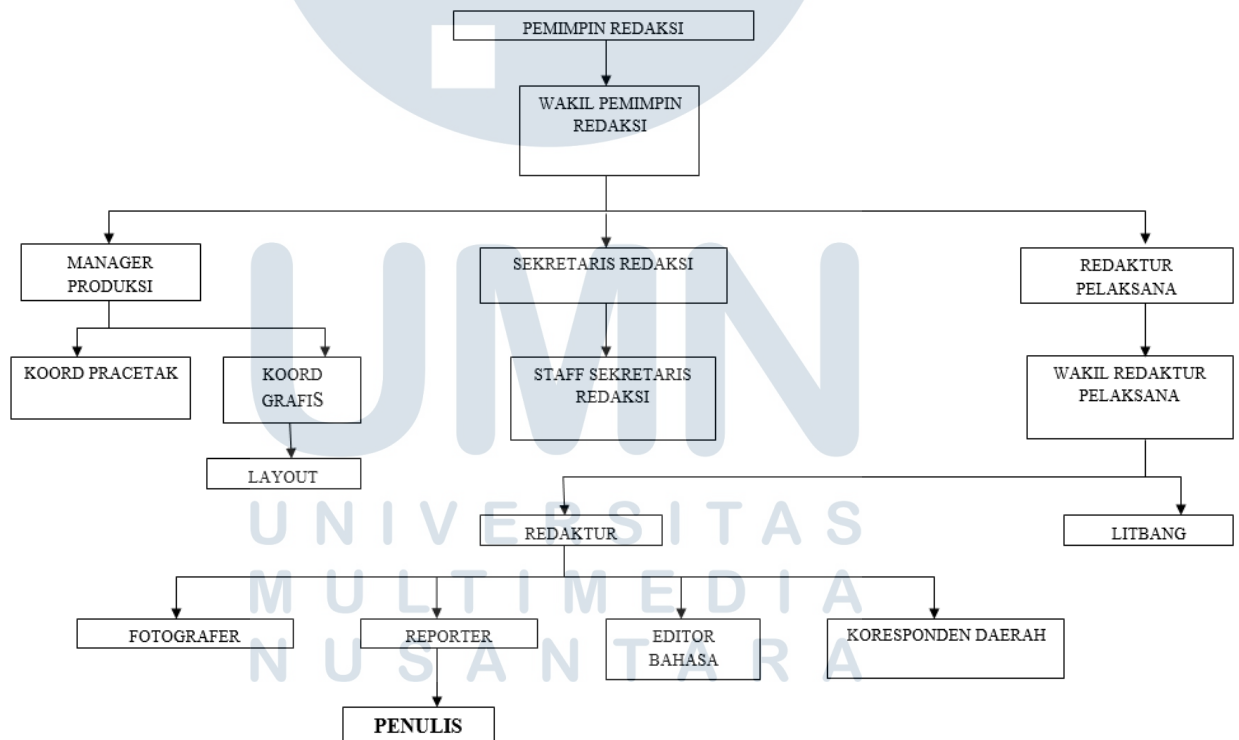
PEMIMPIN REDAKSI

WAKIL PEMIMPIN REDAKSI

MANAGER PRODUKSI

SEKRETARIS REDAKSI

REDAKTUR PELAKSANA

KOORD PRACETAK

KOORD GRAFIS

STAFF SEKRETARIS REDAKSI

WAKIL REDAKTUR PELAKSANA

LAYOUT

UNIVERSITAS MULTIMEDIA NUSANTARA

REDAKTUR

LITBANG

FOTOGRAFER

REPORTER

EDITOR BAHASA

KORESPONDEN DAERAH

PENULIS